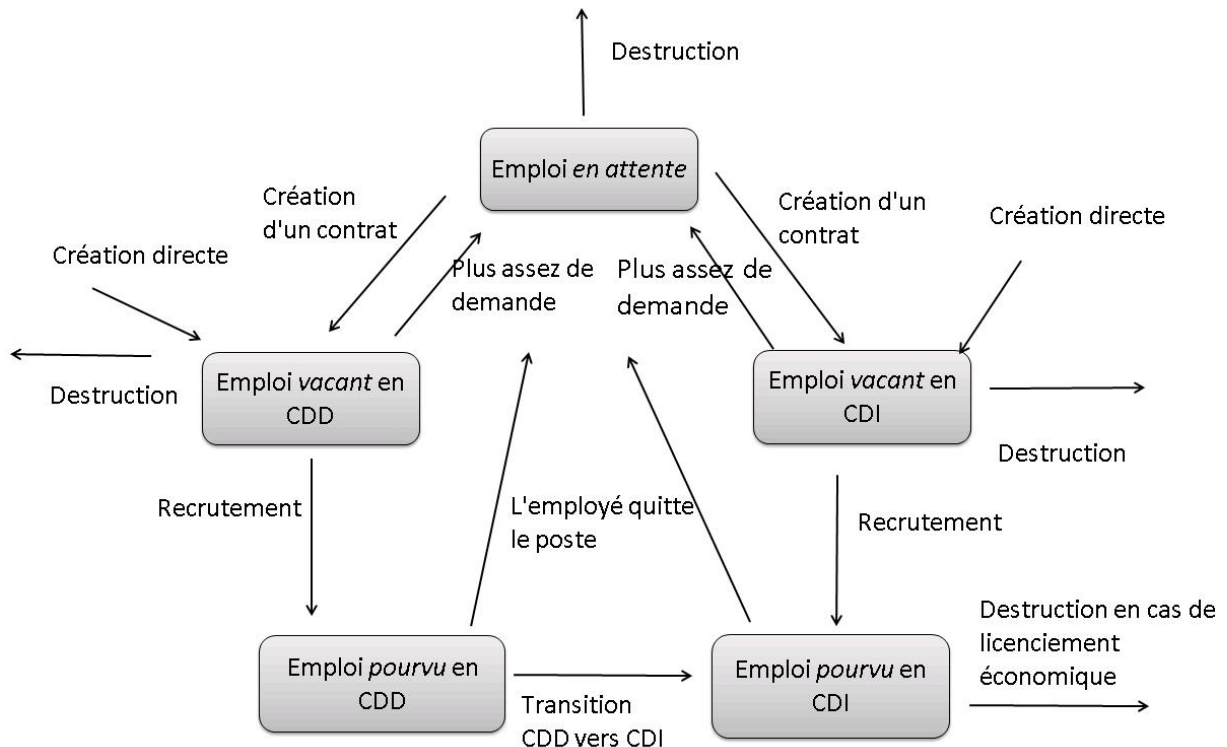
Destruction

Emploi en attente

Création d'un contrat

Création d'un contrat

Création directe

Création directe

Plus assez de demande

Plus assez de demande

Destruction

Emploi vacant en CDD

Emploi vacant en CDI

Destruction

Recrutement

L'employé quitte le poste

Recrutement

Destruction en cas de licenciement économique

Emploi pourvu en CDD

Transition CDD vers CDI

Emploi pourvu en CDI